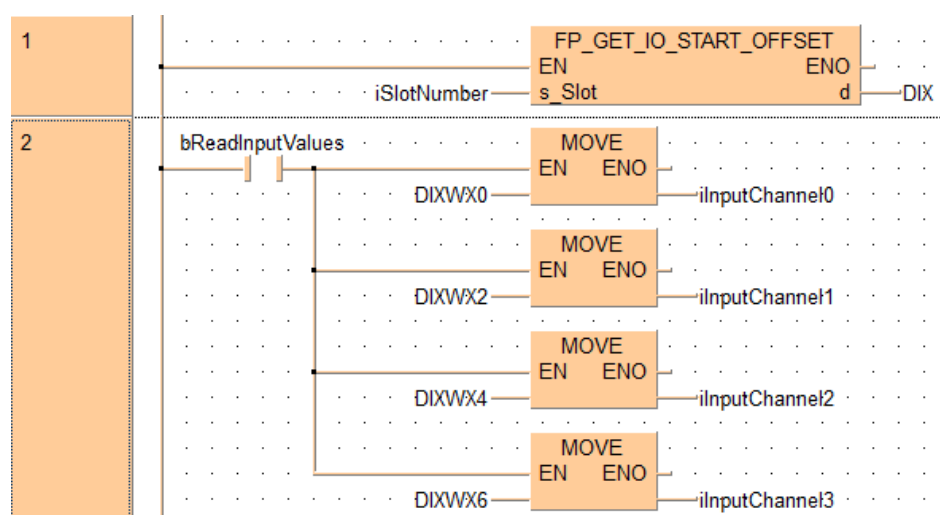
1

FP_GET_IO_START_OFFSET
EN ENO
iSlotNumber s_Slot d DIX

2

bReadInputValues

MOVE
EN ENO
DIXWX0 iInputChannel0

MOVE
EN ENO
DIXWX2 iInputChannel1

MOVE
EN ENO
DIXWX4 iInputChannel2

MOVE
EN ENO
DIXWX6 iInputChannel3